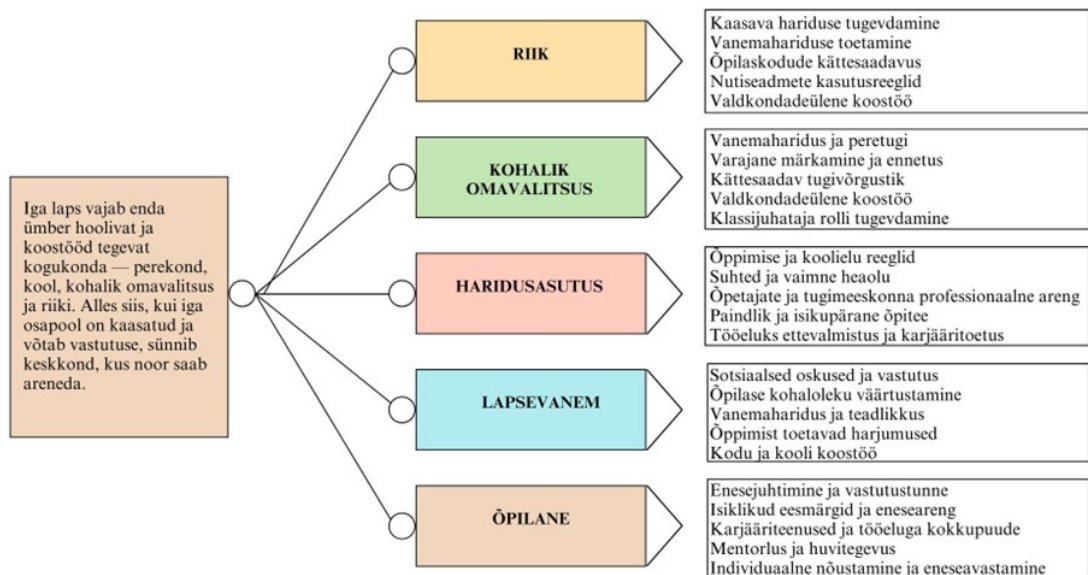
Iga laps vajab enda ümber hoolivat ja koostööd tegevat kogukonda — perekond, kool, kohalik omavalitsus ja riiki. Alles siis, kui iga osapool on kaasatud ja võtab vastutuse, sünnib keskkond, kus noor saab areneda.

RIIK

Kaasava hariduse tugevdamine
Vanemahariduse toetamine
Õpilaskodude kättesaadavus
Nutiseadmete kasutusreeglid
Valdkondadeülene koostöö

KOHALIK OMAVALITSUS

Vanemaharidus ja peretugi
Varajane märkamine ja ennetus
Kättesaadav tugivõrgustik
Valdkondadeülene koostöö
Klassijuhataja rolli tugevdamine

HARIDUSASUTUS

Õppimise ja koolielu reeglid
Suhted ja vaimne heaolu
Õpetajate ja tugimeeskonna professionaalne areng
Paindlik ja isikupärane õpitee
Tööeluks ettevalmistus ja karjääritoetus

LAPSEVANEM

Sotsiaalsed oskused ja vastutus
Õpilase kohaloleku väärtustamine
Vanemaharidus ja teadlikkus
Õppimist toetavad harjumused
Kodu ja kooli koostöö

ÕPILANE

Enesejuhtimine ja vastutustunne
Isiklikud eesmärgid ja eneseareng
Karjääriteenused ja tööeluga kokkupuude
Mentorlus ja huvitegevus
Individuaalne nõustamine ja eneseavastamine